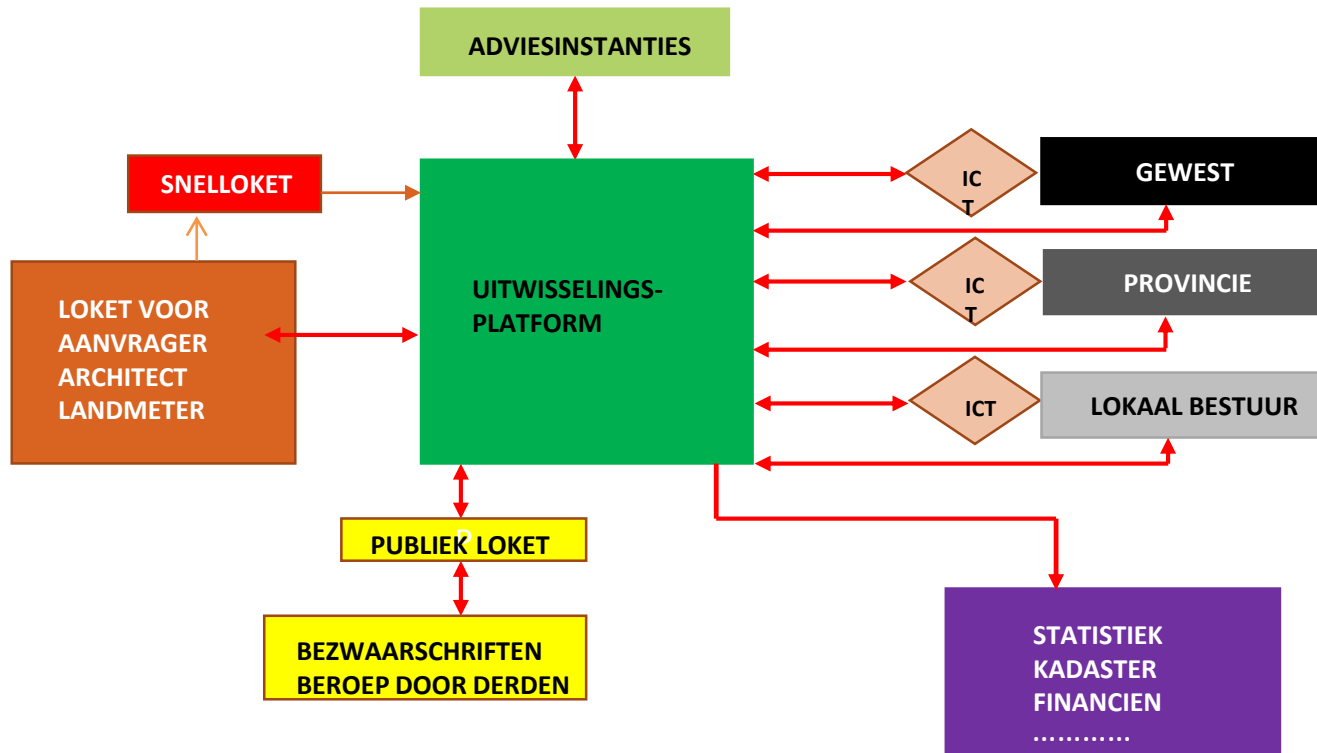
ADVIESINSTANTIES

SNELLOKET

LOKET VOOR AANVRAGER ARCHITECT LANDMETER

UITWISSELINGS-PLATFORM

IC T

GEWEST

IC T

PROVINCIE

ICT

LOKAAL BESTUUR

P

PUBLIEK LOKET

BEZWAARSCHRIFTEN BEROEP DOOR DERDEN

STATISTIEK
KADASTER
FINANCIEN
…………